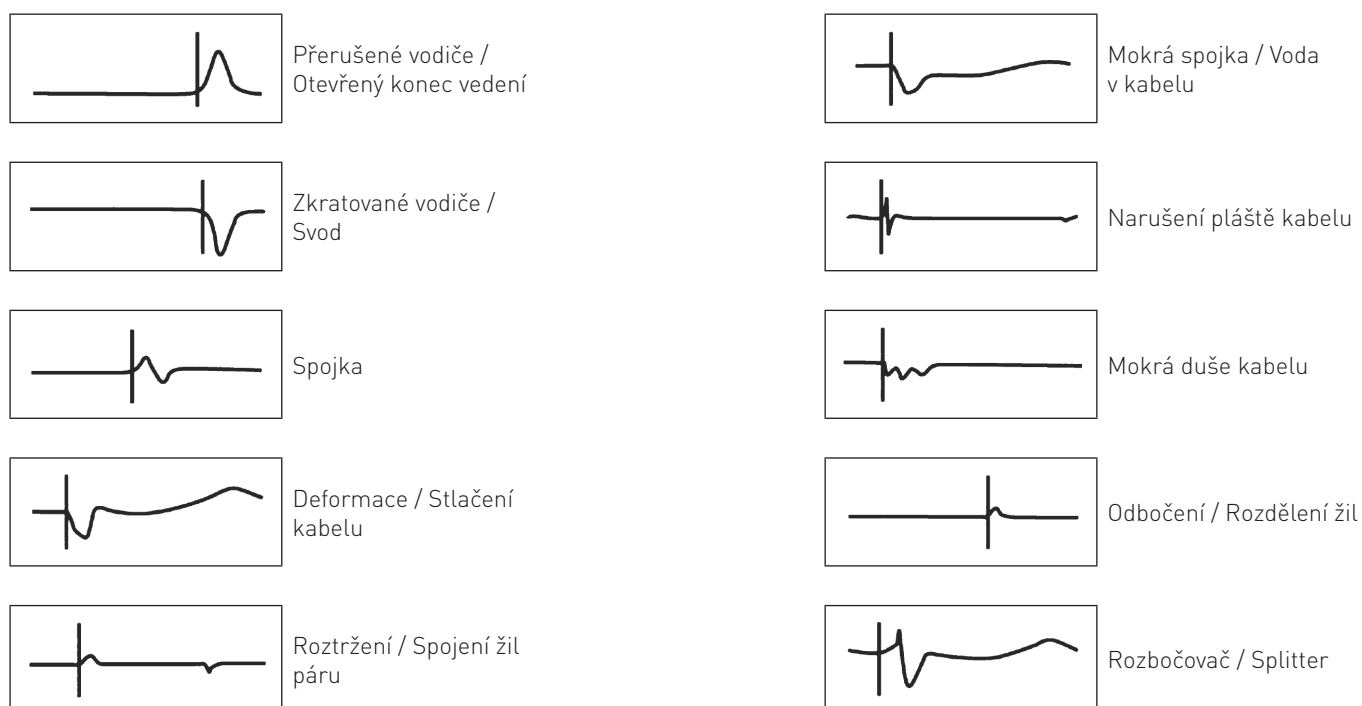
Přerušené vodiče / Otevřený konec vedení

Zkratované vodiče / Svod

Spojka

Deformace / Stlačení kabelu

Roztržení / Spojení žil páru

Mokrá spojka / Voda v kabelu

Narušení pláště kabelu

Mokrá duše kabelu

Odbočení / Rozdělení žil

Rozbočovač / Splitter